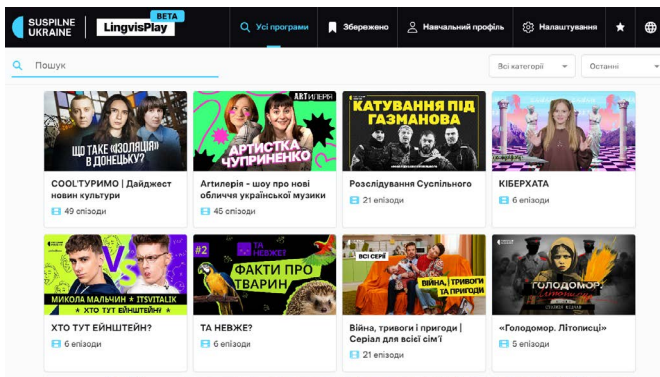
SUSPILNE UKRAINE | LingvisPlay BETA

Усі програми | Збережено | Навчальний профіль | Налаштування

Пошук

Всі категорії | Останні

ЩО ТАКЕ «ІЗОЛЯЦІЯ» В ДОНЕЦЬКУ?
COOL'ТУРИМО | Дайджест новин культури
49 епізоди

ARTИЛЕРІЯ
АРТИСТКА ЧУПРИНЕНКО
Артилерія - шоу про нові обличчя української музики
45 епізоди

КАТУВАННЯ ПІД ГАЗМАНОВА
Розслідування Суспільного
21 епізоди

КІБЕРХАТА
6 епізоди

МИКОЛА МАЛЬЧИН ✶ ITSVITALIK
ХТО ТУТ ЕЙНШТЕЙН?
ХТО ТУТ ЕЙНШТЕЙН?
6 епізоди

#2 ТА НЕВЖЕ
ФАКТИ ПРО ТВАРИН
ТА НЕВЖЕ?
6 епізоди

ВСІ СЕРІЇ
ВІЙНА, ТРИВОГИ ТА ПРИГОДИ
Війна, тривоги і пригоди | Серіал для всієї сім'ї
21 епізоди

ГОЛОДОМОР
«Голодомор. Літописці»
5 епізоди